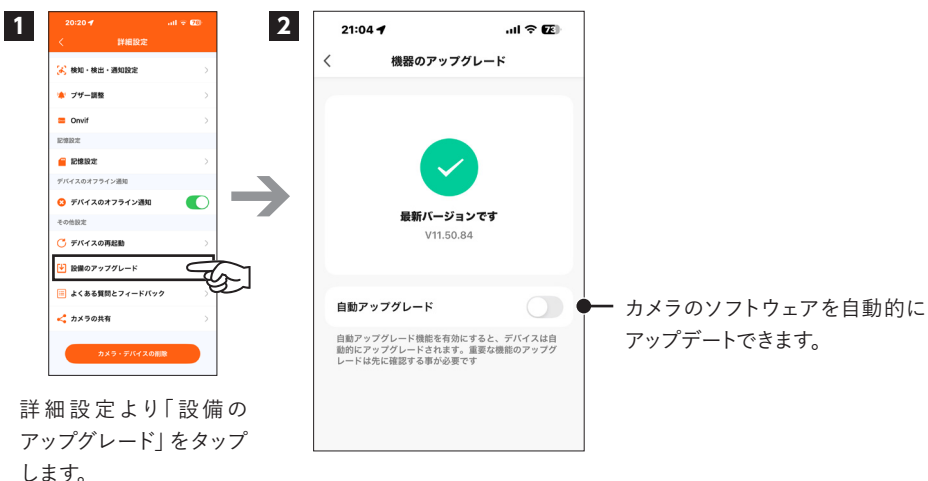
1

20:20

詳細設定

検知・検出・通知設定

ブザー調整

Onvif

記憶設定

記憶設定

デバイスのオフライン通知

デバイスのオフライン通知

その他設定

デバイスの再起動

設備のアップグレード

よくある質問とフィードバック

カメラの共有

カメラ・デバイスの削除

詳細設定より「設備のアップグレード」をタップします。

2

21:04

機器のアップグレード

最新バージョンです

V11.50.84

自動アップグレード

自動アップグレード機能を有効にすると、デバイスは自動的にアップグレードされます。重要な機能のアップグレードは先に確認する事が必要です

カメラのソフトウェアを自動的にアップデートできます。